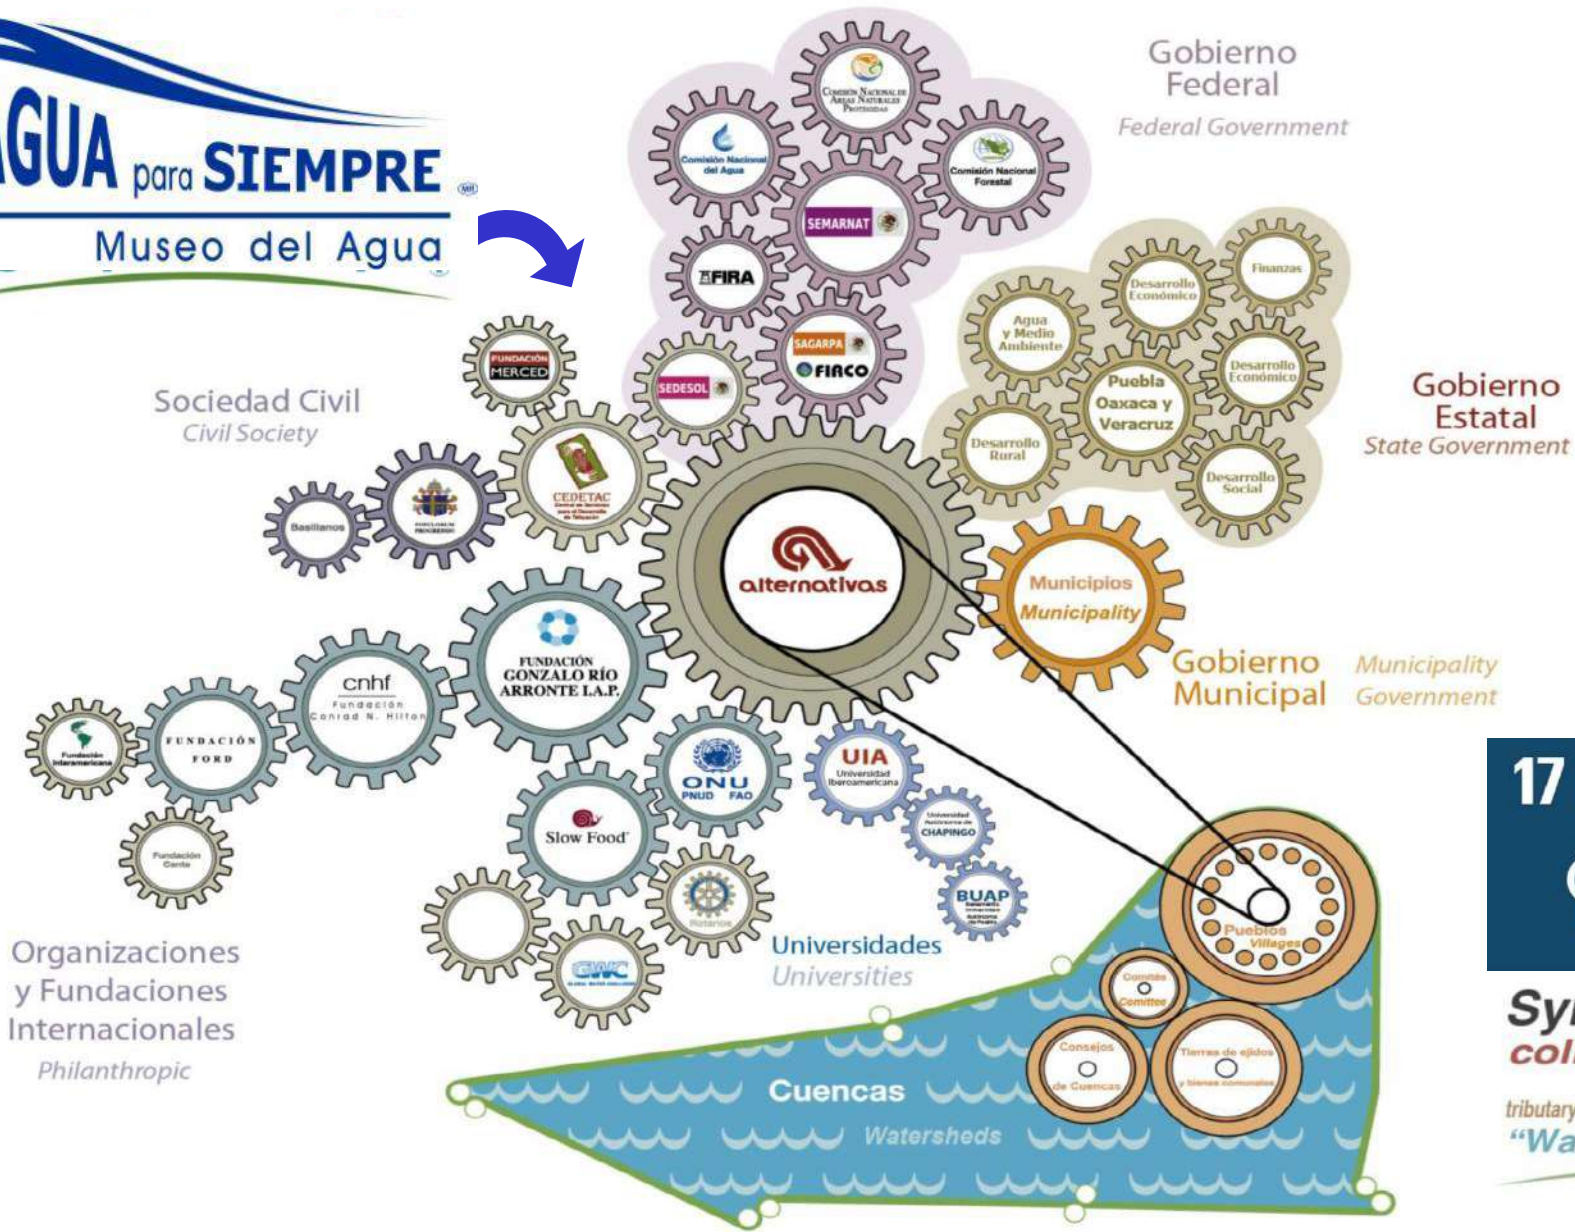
AGUA para SIEMPRE
Museo del Agua

Gobierno Federal
Federal Government

Comisión Nacional de Áreas Naturales Protegidas
Comisión Nacional del Agua
Comisión Nacional Forestal
SEMARNAT
FIRA
SAGARPA
FIRCO
SEDESOL

Agua y Medio Ambiente
Desarrollo Económico
Finanzas
Desarrollo Económico
Puebla Oaxaca y Veracruz
Desarrollo Rural
Desarrollo Social

Gobierno Estatal
State Government

Sociedad Civil
Civil Society

FUNDACIÓN MERCED
CEDETAC
Basilianos
POPULORUM PROGRESSIO

alternativas

Municipios
Municipality

Gobierno Municipal
Municipality Government

FUNDACIÓN GONZALO RÍO ARRONTE I.A.P.
cnhf
Fundación Conrad N. Hilton
FUNDACIÓN FORD
Fundación Interamericana
Fundación Cerda
ONU
PNUD FAO
Slow Food
Rotarios
GWC

UIA
Universidad Iberoamericana
Universidad Autónoma de Chapingo
CHAPINGO
BUAP

Universidades
Universities

Organizaciones y Fundaciones Internacionales
Philanthropic

Pueblos
Villages
Comités
Comittee
Consejos de Cuencas
Tierras de ejidos y bienes comunales

Cuencas
Watersheds

17

Sy
col
tributary
"Wa